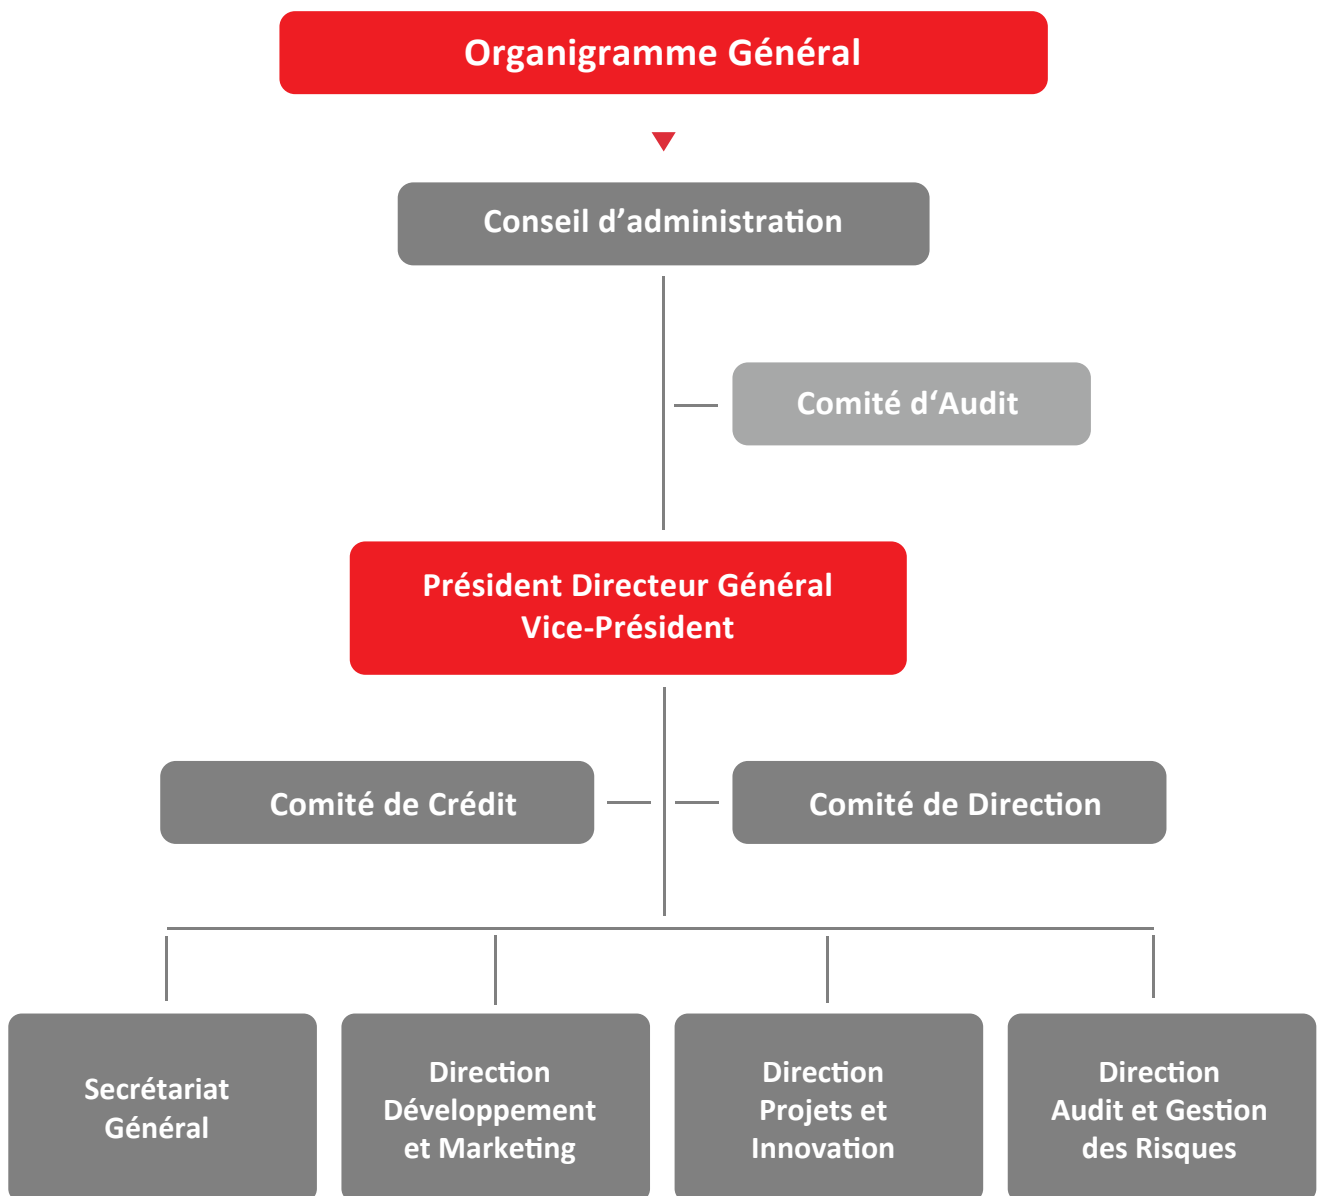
Organigramme Général

Conseil d’administration

Comité d‘Audit

Président Directeur Général
Vice-Président

Comité de Crédit

Comité de Direction

Secrétariat Général

Direction Développement et Marketing

Direction Projets et Innovation

Direction Audit et Gestion des Risques